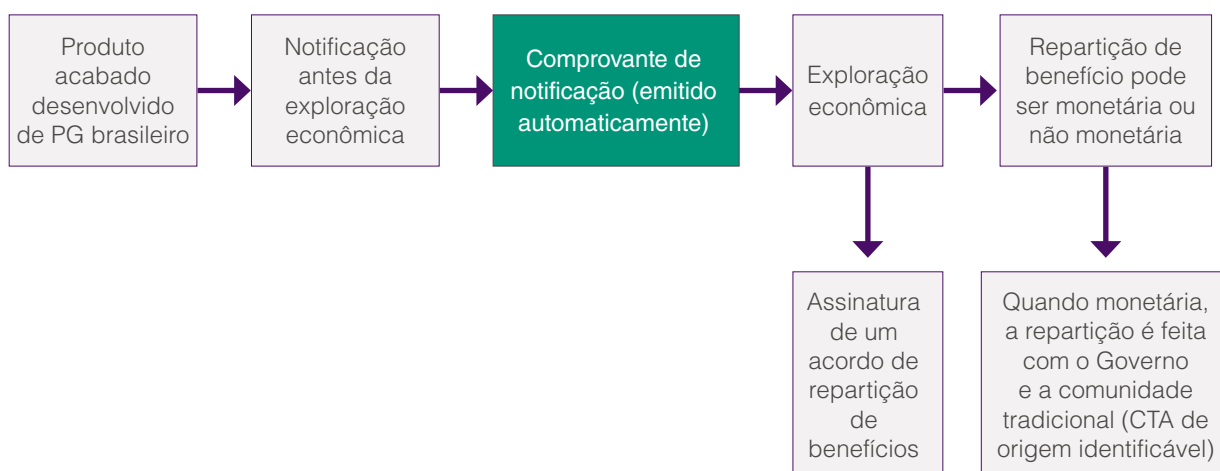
Produto acabado desenvolvido de PG brasileiro

Notificação antes da exploração econômica

Comprovante de notificação (emitido automaticamente)

Exploração econômica

Repartição de benefício pode ser monetária ou não monetária

Assinatura de um acordo de repartição de benefícios

Quando monetária, a repartição é feita com o Governo e a comunidade tradicional (CTA de origem identificável)